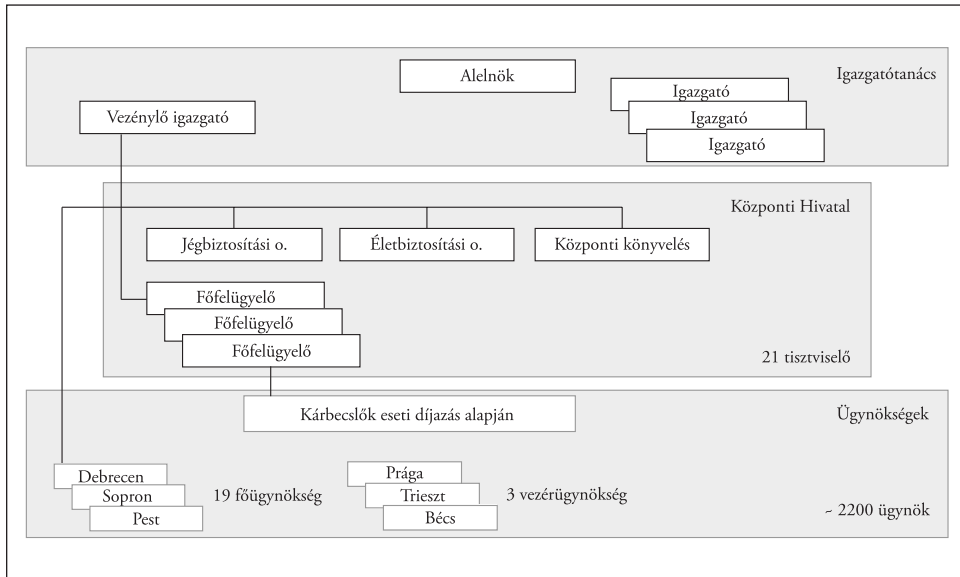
Alelnök

Igazgatótanács

Igazgató
Igazgató
Igazgató

Vezénylő igazgató

Központi Hivatal

Jégbiztosítási o.

Életbiztosítási o.

Központi könyvelés

Főfelügyelő
Főfelügyelő
Főfelügyelő

21 tisztviselő

Kárbecslők eseti díjazás alapján

Ügynökségek

Debrecen
Sopron
Pest

19 főügynökség

Prága
Trieszt
Bécs

3 vezérügynökség

~ 2200 ügynök